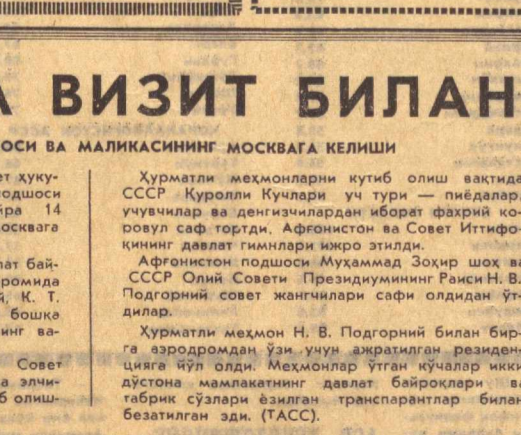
А ВИЗИТ БИЛАН

ОСИ ВА МАЛИКАСИНИНГ МОСКВАГА КЕЛИШИ

эт хуку-
одшоси
ра 14
осквага

ат бай-
ромида
й, К. Т.
бошқа
инг ва-

Совет
а элчи-
б олиш-

Ҳурматли меҳмонларни кутиб олиш вақтида СССР Қуролли Кучлари уч тури — пиёдалар, учувчилар ва денгизчилардан иборат фахрий кароул саф тортди. Афғонистон ва Совет Иттифоқининг давлат гимнлари ижро этилди.

Афғонистон подшоси Муҳаммад Зоҳир шоҳ ва СССР Олий Совети Президиумининг Раиси Н. В. Подгорний совет жангчилари сафи олдидан ўтдилар.

Ҳурматли меҳмон Н. В. Подгорний билан бирга аэродромдан ўзи учун ажратилган резиденцияга йўл олди. Меҳмонлар ўтган кўчалар икки дўстона мамлакатнинг давлат байроқлари ва табрик сўзлари ёзилган транспарантлар билан безатилган эди. (ТАСС).